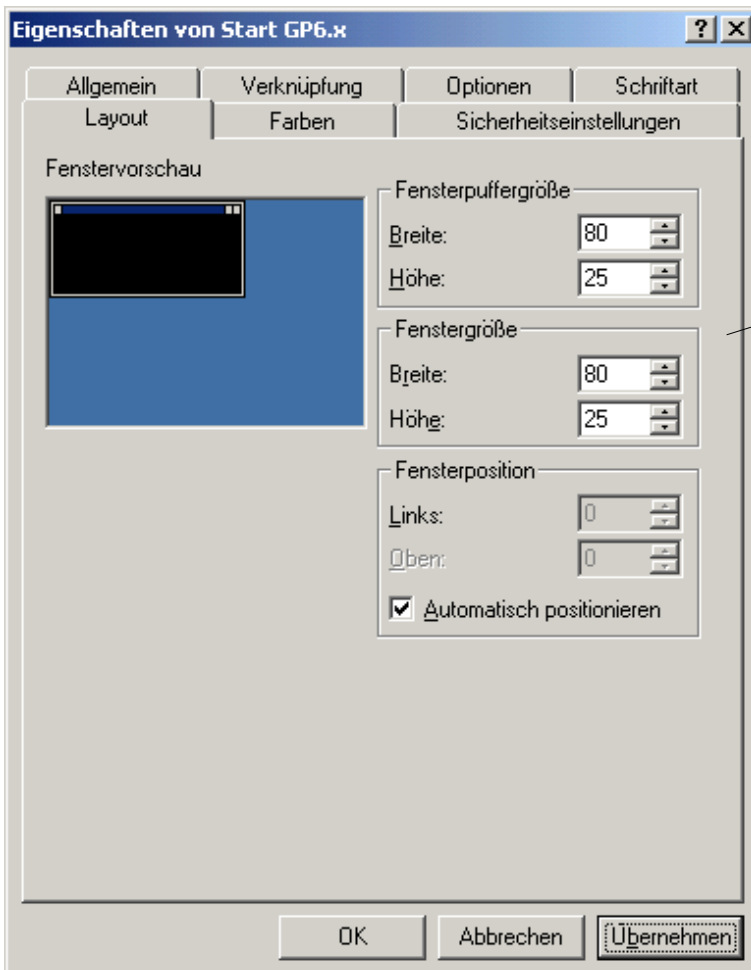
Eigenschaften von Start GP6.x
? X
Allgemein
Verknüpfung
Optionen
Schriftart
Layout
Farben
Sicherheitseinstellungen

Fenstervorschau

Fensterpuffergröße
Breite: 80
Höhe: 25

Fenstergröße
Breite: 80
Höhe: 25

Fensterposition
Links: 0
Oben: 0
Automatisch positionieren

OK
Abbrechen
Übernehmen